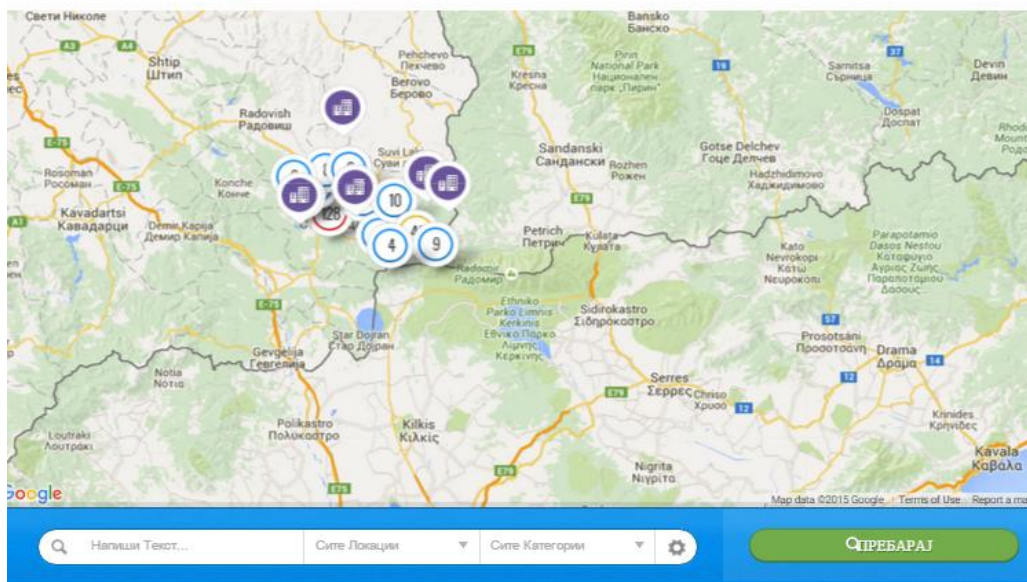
Свети Николе
Bansko
Банско
A4
A4
Shtip
Штип
Pehchevo
Пехчево
E79
Pirin National Park
Национален парк „Пирин"
19
37
Kresna
Кресна
Samitsa
Сърница
Devin
Девин
Berovo
Берово
Radovish
Радовиш
Dospat
Доспат
Sandanski
Сандански
Gotse Delchev
Гоце Делчев
Suvi Lak
Суви Лак
E-75
Rozhen
Рожен
Hadzhidimovo
Хаджидимово
Rosoman
Росоман
E-75
Konche
Конче
10
128
E79
A1
Kavadartsi
Кавадарци
Demir Kapija
Демир Капија
Petrich
Петрич
Kulata
Кулата
Parapotamio
Dasos Nestou
Καταφύγιο Άγριας Ζωής Παραποτάμιου Δάσους
4
9
Kato Nevrokopi
Κάτω Νευροκόπι
Radomir
Радомир
Ethniko Parko Limnis Kerkinis
Εθνικό Πάρκο Λίμνης Κερκίνης
Sidirokastro
Σιδηρόκαστρο
E-75
Star Dojran
Стар Дојран
57
Prosotsani
Προσοτσάνη
Drama
Δράμα
Gevgelija
Гевгелија
12
Notia
Νότια
Serres
Σέρρες
Chriso
Χρυσό
E79
12
Polikastro
Πολύκαστρο
Kilkis
Κιλκίς
Krinides
Κρηνίδες
Loutraki
Λουτράκι
E79
Nigrita
Νιγρίτα
Kavala
Καβάλα
Google
E75
Map data ©2015 Google
Terms of Use
Report a map
Напиши Текст...
Сите Локации
Сите Категории
ПРЕБАРАЈ